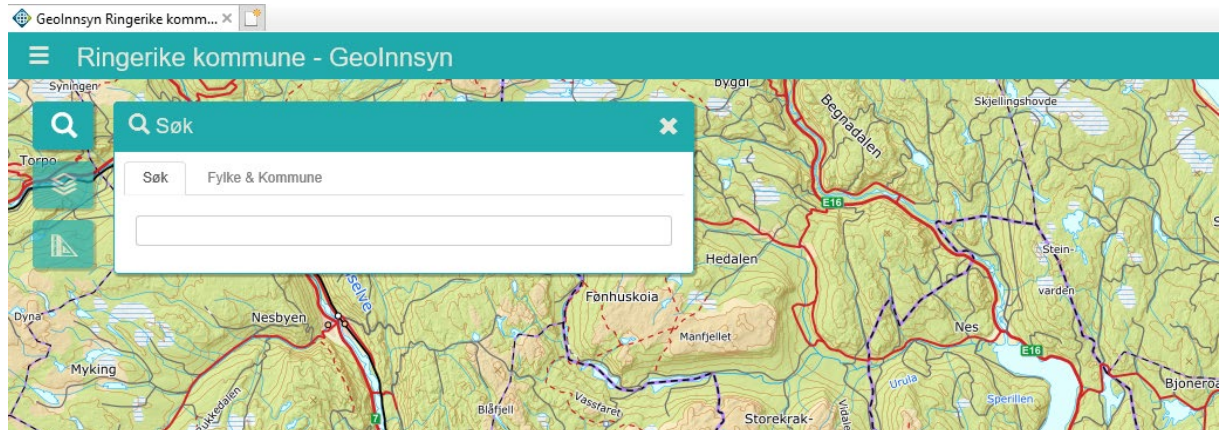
GeoInnsyn Ringerike komm... ×

Ringerike kommune - GeoInnsyn

Søk

Søk
Fylke & Kommune

Syningen
Torpo
Dyna
Myking
Nesbyen
Fønhuskoia
Manfjellet
Hedalen
Begnadalen
Skjellingshovde
Stein-
varden
Nes
E16
E16
Urula
Sperillen
Bjoneroa
Blåfjell
Vassfaret
Storekrak-
bygdi
7